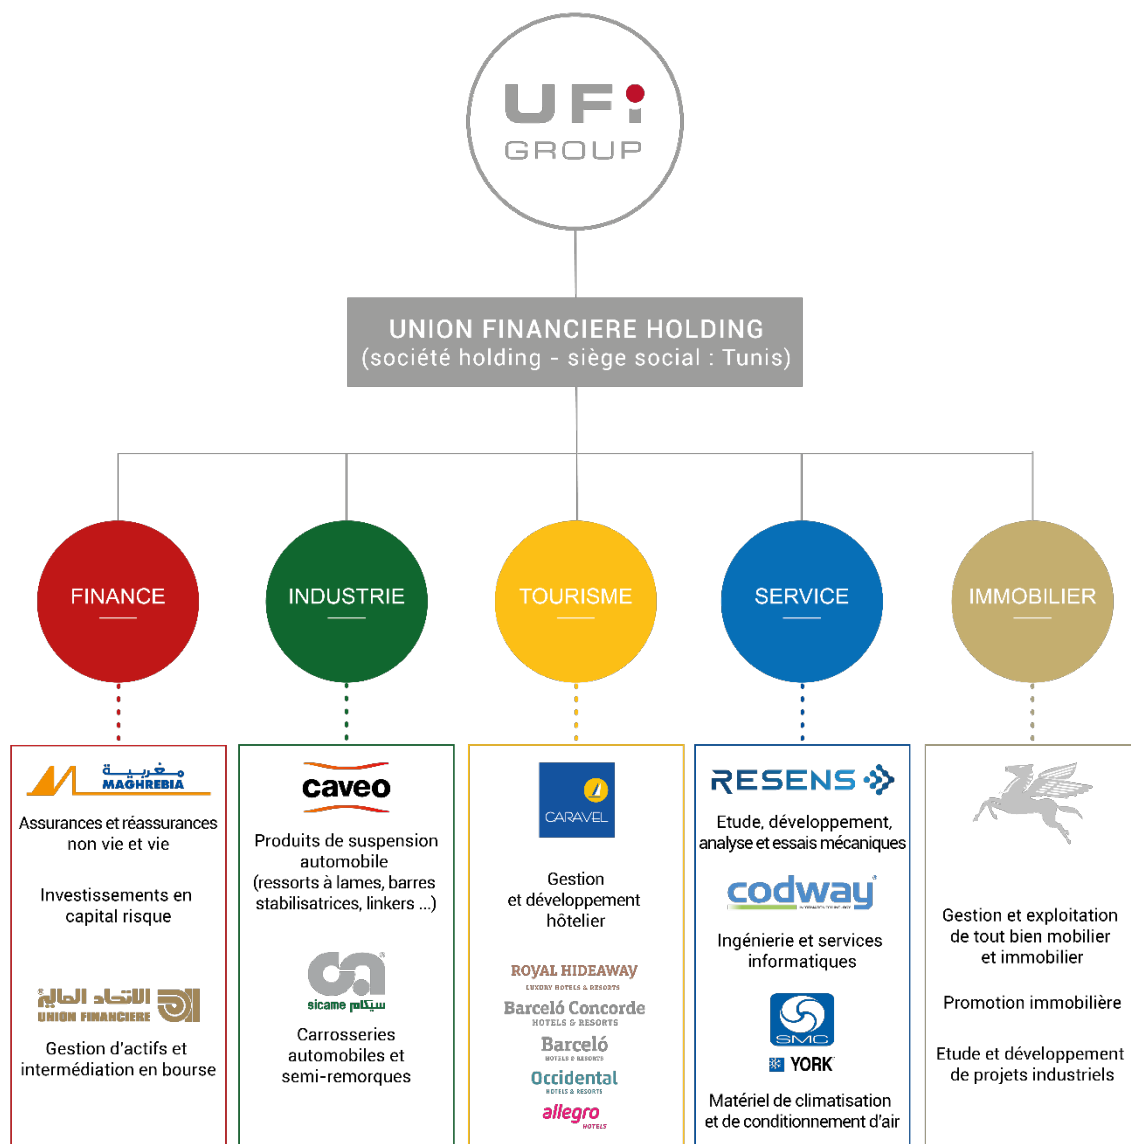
UFi
GROUP

UNION FINANCIERE HOLDING
(société holding - siège social : Tunis)

FINANCE

INDUSTRIE

TOURISME

SERVICE

IMMOBILIER

مغربية
MAGHREBIA

Assurances et réassurances non vie et vie

Investissements en capital risque

الاتحاد المالي
UNION FINANCIERE

Gestion d'actifs et intermédiation en bourse

caveo

Produits de suspension automobile (ressorts à lames, barres stabilisatrices, linkers ...)

sicame سيكام

Carrosseries automobiles et semi-remorques

CARAVEL

Gestion et développement hôtelier

ROYAL HIDEAWAY
LUXURY HOTELS & RESORTS

Barceló Concorde
HOTELS & RESORTS

Barceló
HOTELS & RESORTS

Occidental
HOTELS & RESORTS

allegro
HOTELS

RESENS

Etude, développement, analyse et essais mécaniques

codway

Ingénierie et services informatiques

SMC

YORK

Matériel de climatisation et de conditionnement d'air

Gestion et exploitation de tout bien mobilier et immobilier

Promotion immobilière

Etude et développement de projets industriels